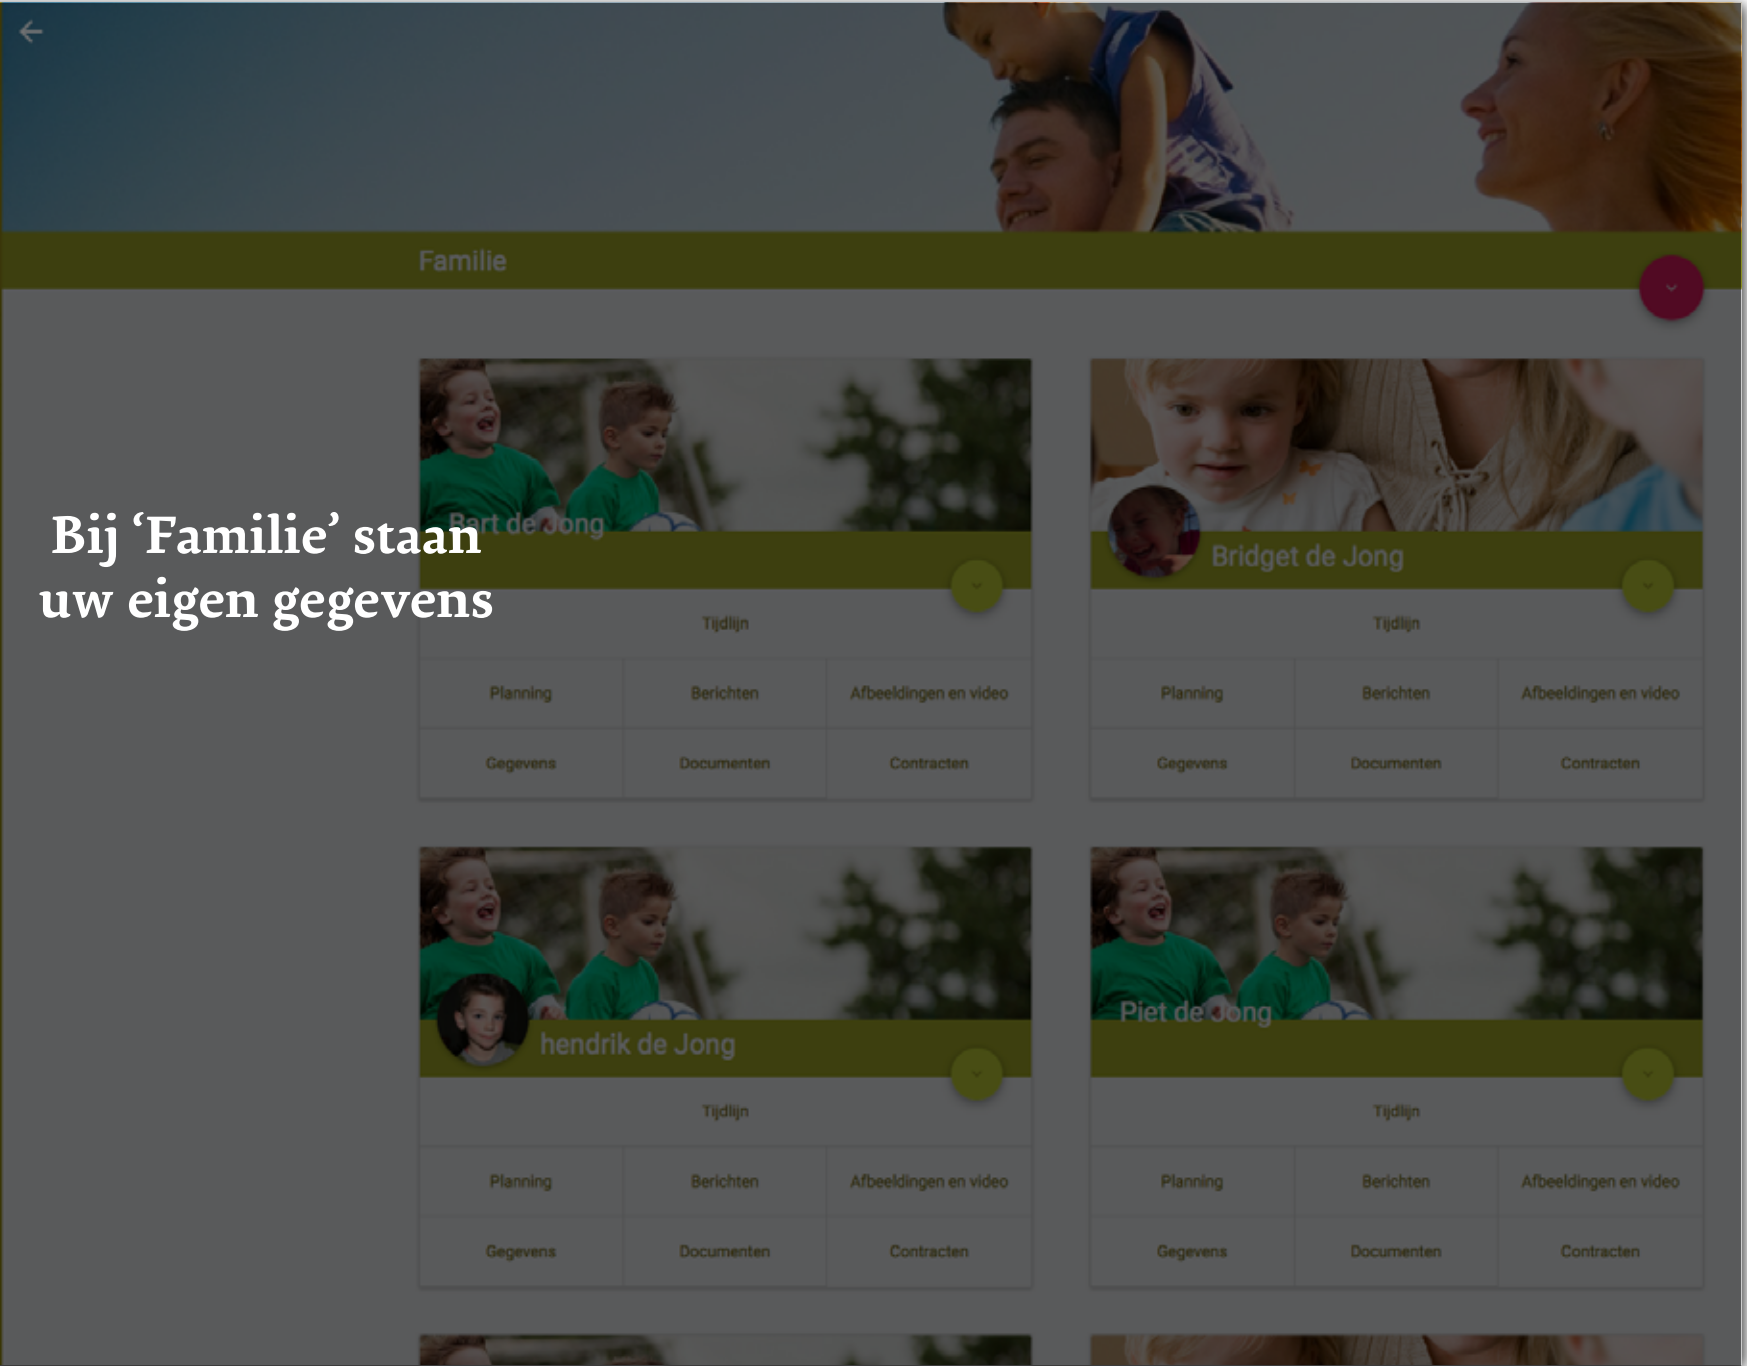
Familie

Bij ‘Familie’ staan uw eigen gegevens

Bart de Jong

Tijdlijn

| Planning | Berichten | Afbeeldingen en video |
|---|---|---|
| Gegevens | Documenten | Contracten |

Bridget de Jong

Tijdlijn

| Planning | Berichten | Afbeeldingen en video |
|---|---|---|
| Gegevens | Documenten | Contracten |

hendrik de Jong

Tijdlijn

| Planning | Berichten | Afbeeldingen en video |
|---|---|---|
| Gegevens | Documenten | Contracten |

Piet de Jong

Tijdlijn

| Planning | Berichten | Afbeeldingen en video |
|---|---|---|
| Gegevens | Documenten | Contracten |